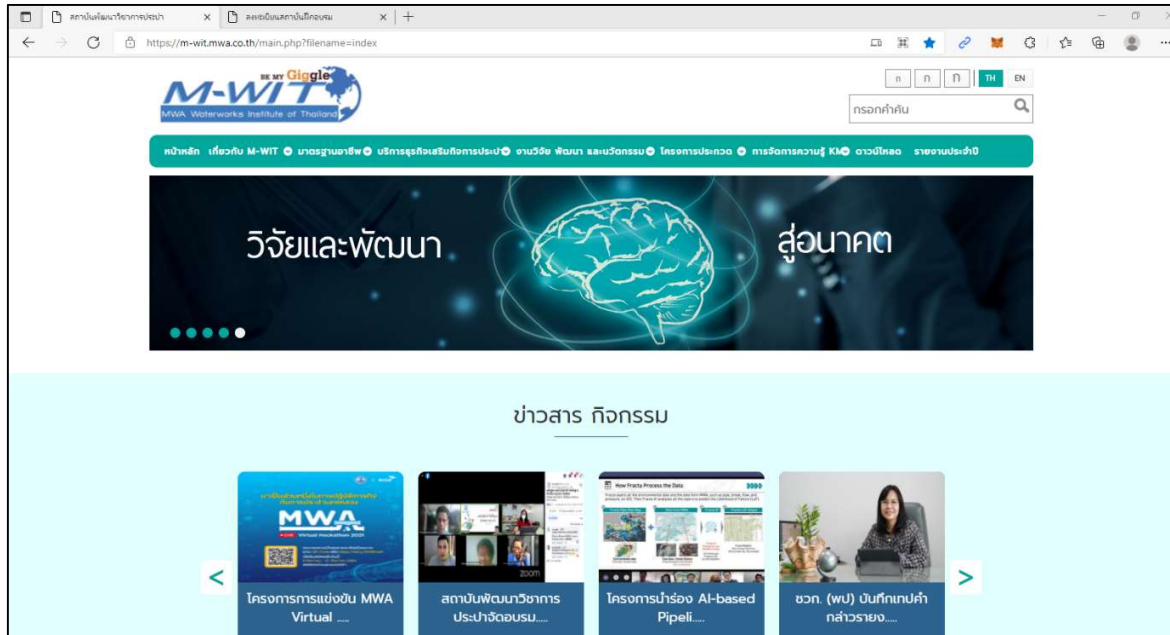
สถาบันพัฒนาวิชาการประปา × ลงทะเบียนสถาบันฝึกอบรม × +

https://m-wit.mwa.co.th/main.php?filename=index

BE MY Giggle
M-WIT
MWA Waterworks Institute of Thailand

ก ก ก TH EN

กรอกคำค้น

หน้าหลัก เกี่ยวกับ M-WIT มาตรฐานอาชีพ บริการธุรกิจเสริมกิจการประปา งานวิจัย พัฒนา และนวัตกรรม โครงการประกวด การจัดการความรู้ KM ดาวน์โหลด รายงานประจำปี

วิจัยและพัฒนา สู่อนาคต

ข่าวสาร กิจกรรม

MWA
Virtual Hackathon 2021

zoom

How Fracta Process the Data

<

โครงการการแข่งขัน MWA Virtual ....

สถาบันพัฒนาวิชาการประปาจัดอบรม....

โครงการนำร่อง AI-based Pipeli....

ชวก. (พป) บันทึกเทปคำกล่าวรายง....

>